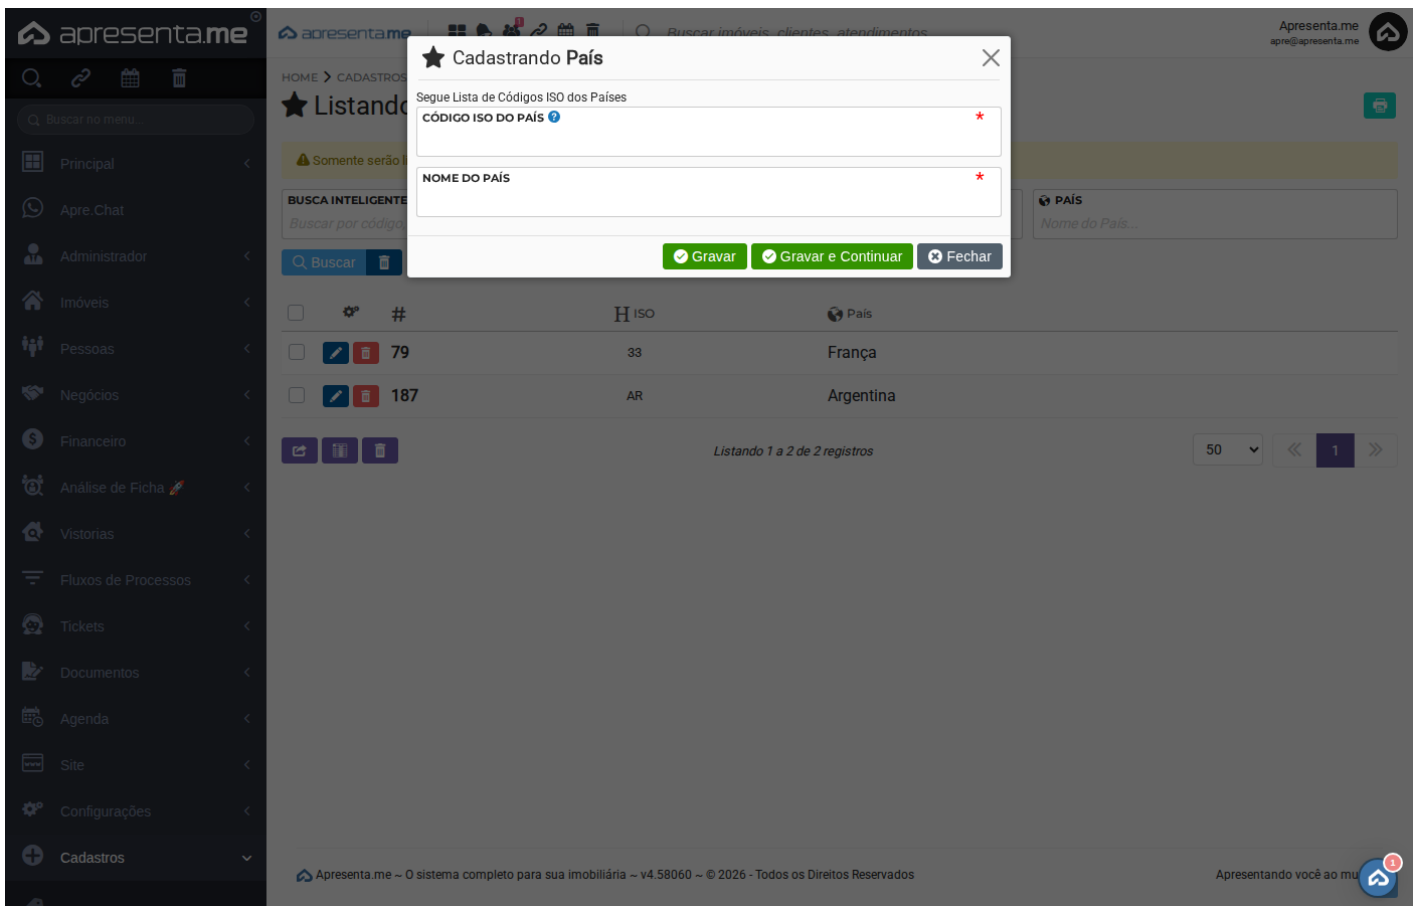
apresenta.me

Buscar no menu...

Principal

Apre.Chat

Administrador

Imóveis

Pessoas

Negócios

Financeiro

Análise de Ficha

Vistorias

Fluxos de Processos

Tickets

Documentos

Agenda

Site

Configurações

Cadastros

apresenta.me

Buscar imóveis, clientes, atendimentos

Apresenta.me
apre@apresenta.me

HOME > CADASTROS

Listando

Somente serão l

BUSCA INTELIGENTE
Buscar por código

PAÍS
Nome do País...

Buscar

| | | # | ISO | País |
|---|---|---|---|---|
| | | 79 | 33 | França |
| | | 187 | AR | Argentina |

Listando 1 a 2 de 2 registros

50

1

Cadastrando País

Segue Lista de Códigos ISO dos Países

CÓDIGO ISO DO PAÍS *

NOME DO PAÍS *

Gravar
Gravar e Continuar
Fechar

Apresenta.me ~ O sistema completo para sua imobiliária ~ v4.58060 ~ © 2026 - Todos os Direitos Reservados

Apresentando você ao mu

1